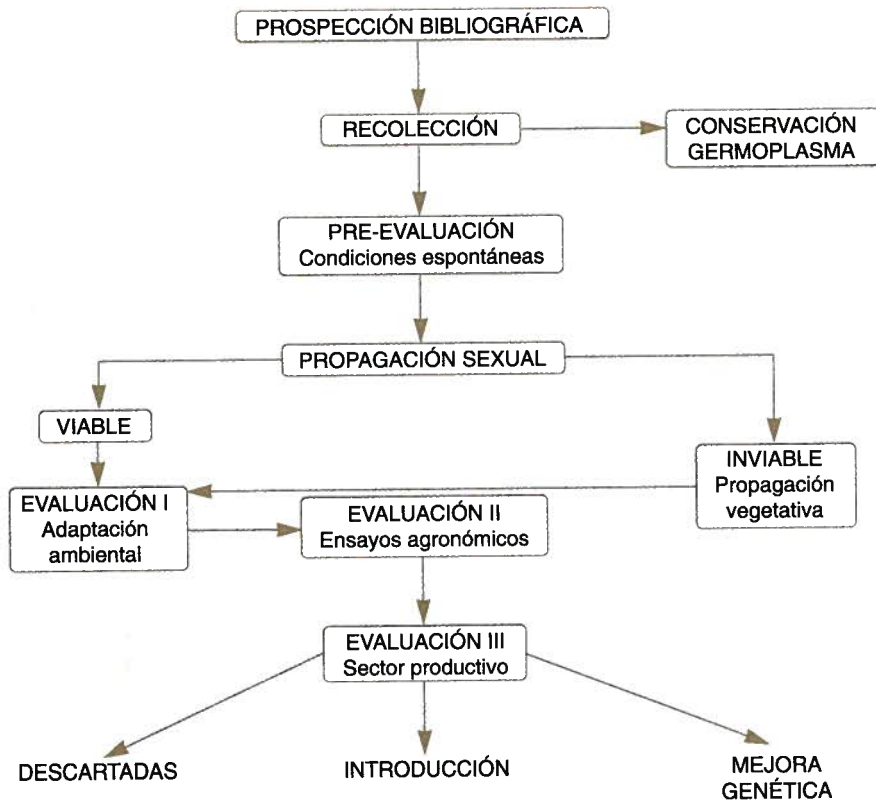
PROSPECCIÓN BIBLIOGRÁFICA

RECOLECCIÓN

CONSERVACIÓN GERMOPLASMA

PRE-EVALUACIÓN
Condiciones espontáneas

PROPAGACIÓN SEXUAL

VIABLE

INVIABLE
Propagación vegetativa

EVALUACIÓN I
Adaptación ambiental

EVALUACIÓN II
Ensayos agronómicos

EVALUACIÓN III
Sector productivo

DESCARTADAS

INTRODUCCIÓN

MEJORA GENÉTICA